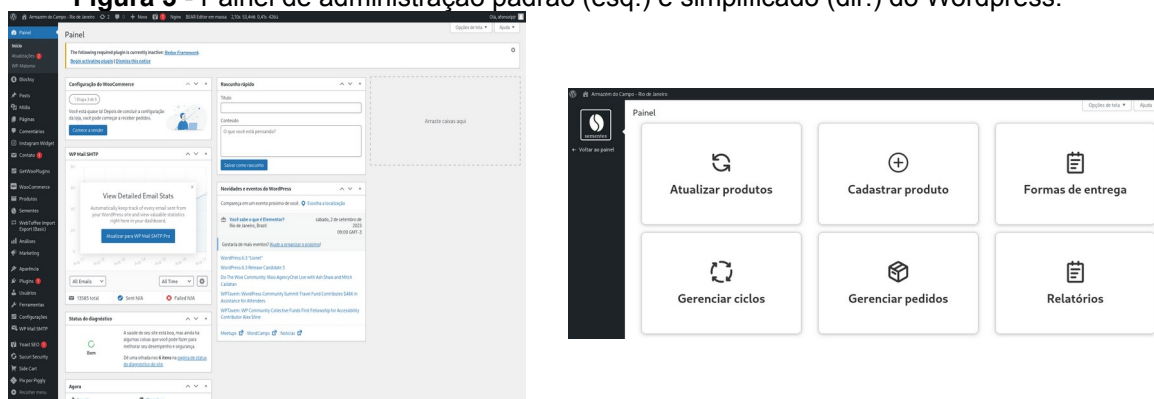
Figura 5 - Painel de administração padrão (esq.) e simplificado (dir.) do Wordpress.

Armazém do Campo - Rio de Janeiro + Novo Yoast BEAR Editor em massa Olá, ahmaciel

Painel

Opções de tela ▾ Ajuda ▾

The following required plugin is currently inactive: Redux Framework.
Begin activating plugin | Dismiss this notice

Painel
Início
Atualizações
WP Manutenção
Posts
Mídia
Páginas
Comentários
Instagram Widget
Contato
GetWooPlugins
WooCommerce
Produtos
Sementes
WebToffee Import Export (Basic)
Análises
Marketing
Aparência
Plugins
Usuários
Ferramentas
Configurações
WP Mail SMTP
Yoast SEO
Sucuri Security
Side Cart
Pix por Piggly
Recolher menu

Configuração do WooCommerce
Etapa 3 de 5
Você está quase lá! Depois de concluir a configuração da loja, você pode começar a receber pedidos.
Comece a vender

WP Mail SMTP
View Detailed Email Stats
Automatically keep track of every email sent from your WordPress site and view valuable statistics right here in your dashboard.
Atualizar para WP Mail SMTP Pro
All Emails ▾ All Time ▾
13585 total Sent N/A Failed N/A

Status do diagnóstico
Bom
A saúde do seu site está boa, mas ainda há algumas coisas que você pode fazer para melhorar seu desempenho e segurança.
Dê uma olhada nos 6 itens na página de status do diagnóstico.

Agora

Rascunho rápido
Título
Conteúdo
O que você está pensando?
Salvar como rascunho

Novidades e eventos do WordPress
Compareça em um evento próximo de você. Escolha a localização
Você sabe o que é Elementor? Rio de Janeiro, Brasil sábado, 2 de setembro de 2023 09:00 GMT-3
Gostaria de mais eventos? Ajude a organizar o próximo!
WordPress 6.3 "Lionel"
WordPress 6.3 Release Candidate 3
Do The Woo Community: Woo AgencyChat Live with Ash Shaw and Mitch Callahan
WPTavern: WordPress Community Summit Travel Fund Contributes $46K in Assistance for Attendees
WPTavern: WP Community Collective Funds First Fellowship for Accessibility Contributor Alex Stine
Meetups WordCamps Notícias

Arraste caixas aqui

Armazém do Campo - Rio de Janeiro
Painel
Opções de tela ▾ Ajuda
sementes
← Voltar ao painel
Atualizar produtos
Cadastrar produto
Formas de entrega
Gerenciar ciclos
Gerenciar pedidos
Relatórios